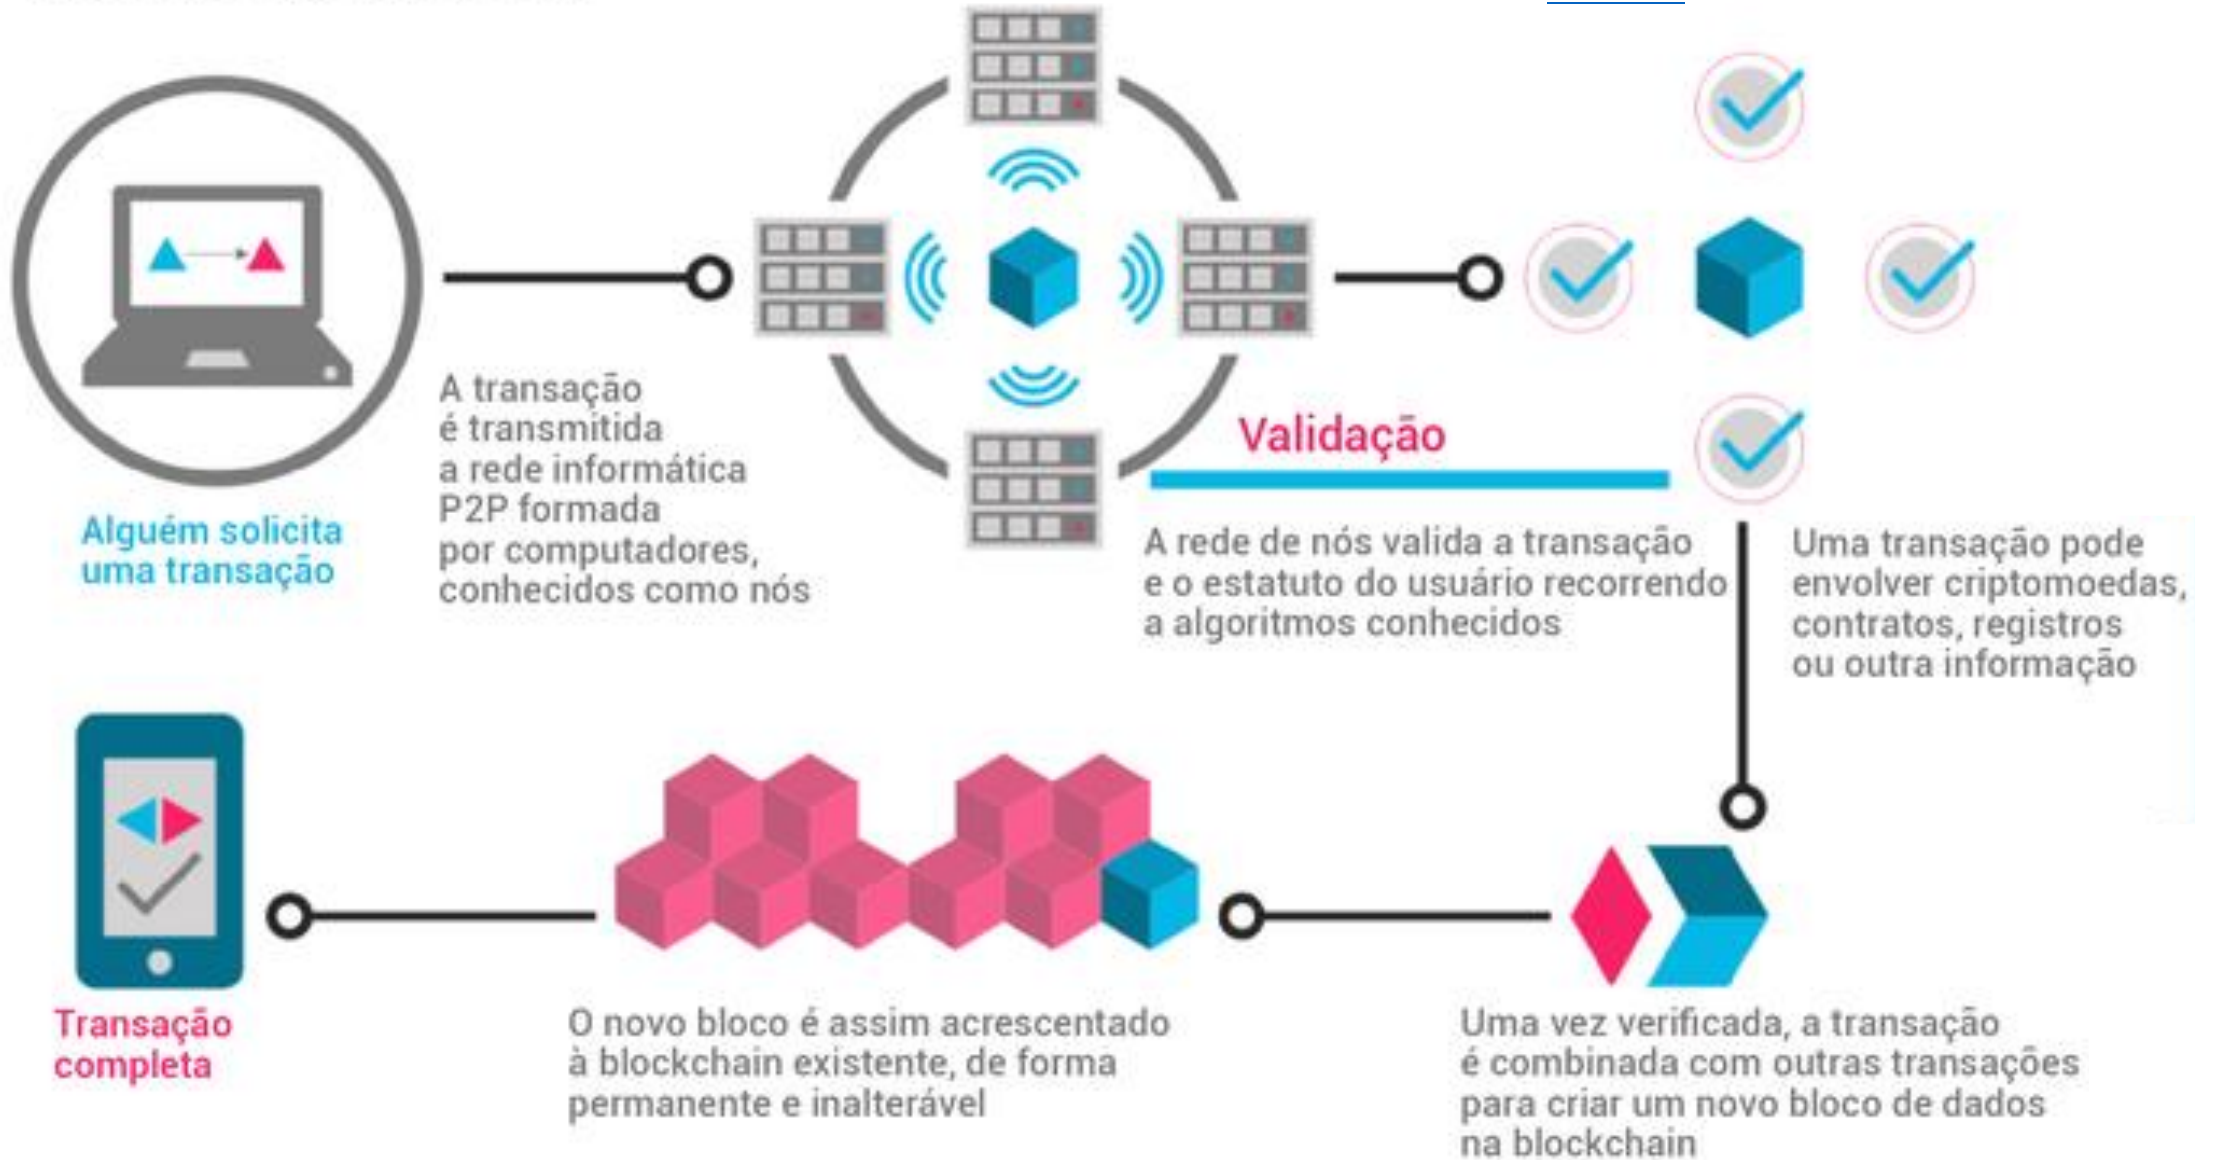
Alguém solicita uma transação

A transação é transmitida a rede informática P2P formada por computadores, conhecidos como nós

Validação

A rede de nós valida a transação e o estatuto do usuário recorrendo a algoritmos conhecidos

Uma transação pode envolver criptomoedas, contratos, registros ou outra informação

Uma vez verificada, a transação é combinada com outras transações para criar um novo bloco de dados na blockchain

O novo bloco é assim acrescentado à blockchain existente, de forma permanente e inalterável

Transação completa